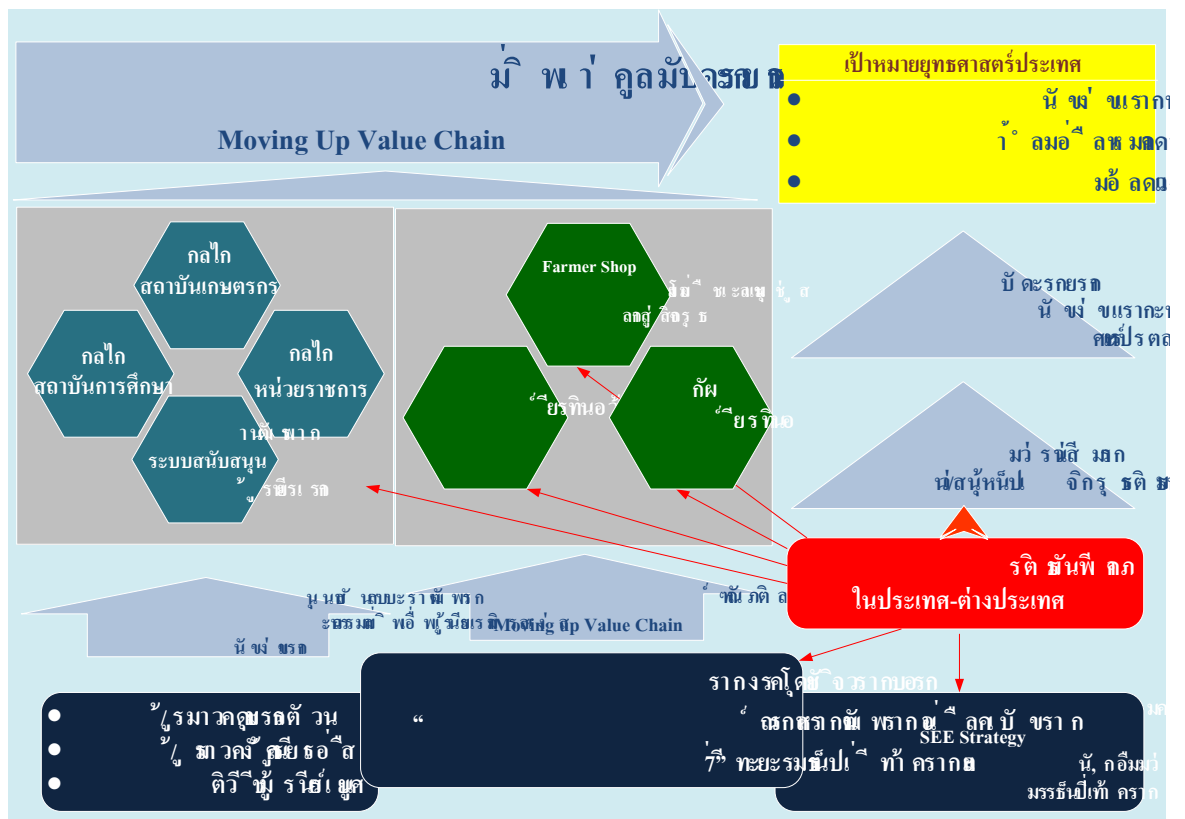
ม่ิ พ า ่ คูลมับ่ ารขบ ถ

Moving Up Value Chain

เป้าหมายยุทธศาสตร์ประเทศ

● นั ษ่ นแรากก

● ้ ำ ลมอ ่ ื ลห มลด

● มอ้ ลดน

กลไก
สถาบันเกษตรกร

กลไก
สถาบันการศึกษา

กลไก
หน่วยราชการ

ระบบสนับสนุน

านพั พาก

้ รมีย ร ร ก

Farmer Shop

อ่ ื ชะ ลผุ ข้ ู ส

ลลดู้ สิ รฺุ ธ

่ ยรทินอ ้

กัผ

่ ยรทินอ

บั ดะรกยรก
นั ษ่ ขแรากะ
คแธ่ ประตล

ม่ ร่ล้ สี มภก
น่ สนุ้ นหั ป จิกรุ ธติ ษ

รติ ยนัน พี ดภ
ในประเทศ-ต่างประเทศ

นุ นยั นบบะราน้ั พรก
ะรรมย่ พื่อ พู้ นีย รติ ะรวง

Moving Up Value Chain

นั ษ่ บรก

ุ่ หนั ภติ ล

รากงรคโฺ ดขั จิ วราก บยรก

SEE Strategy

● ้ ู รมาวคดุ บรดตั วน

● ้ ู ธมาวคั ลยี ธอ ่ สี

● ติวี ขี ู้ รนีย่ เ ยูค

“ ่ ตลกกสรกนั พรากอุ่ ลคบั ขราก

7” ทะยะรมน ็ ป ่ เ ท้า ดรากม

นั, กอืมม่

มรรธ็ ปี ่ ท้า คราก